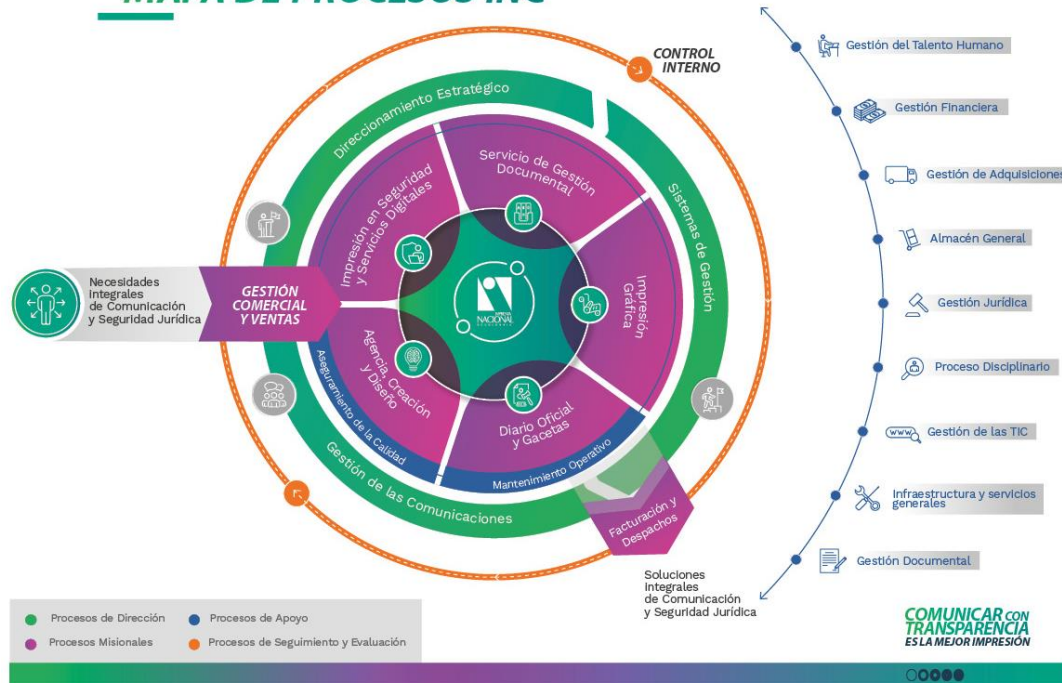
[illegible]

CONTROL INTERNO

Direccionamiento Estratégico

Sistemas de Gestión

Gestión de las Comunicaciones

Aseguramiento de la Calidad

Mantenimiento Operativo

Impresión en Seguridad y Servicios Digitales

Servicio de Gestión Documental

Impresión Gráfica

Diario Oficial y Gacetas

Agencia, Creación y Diseño

IMPRENTA NACIONAL

Necesidades Integrales de Comunicación y Seguridad Jurídica

GESTIÓN COMERCIAL Y VENTAS

Facturación y Despachos

Soluciones Integrales de Comunicación y Seguridad Jurídica

Gestión del Talento Humano

Gestión Financiera

Gestión de Adquisiciones

Almacén General

Gestión Jurídica

Proceso Disciplinario

Gestión de las TIC

Infraestructura y servicios generales

Gestión Documental

Procesos de Dirección

Procesos de Apoyo

Procesos Misionales

Procesos de Seguimiento y Evaluación

COMUNICAR CON TRANSPARENCIA ES LA MEJOR IMPRESIÓN